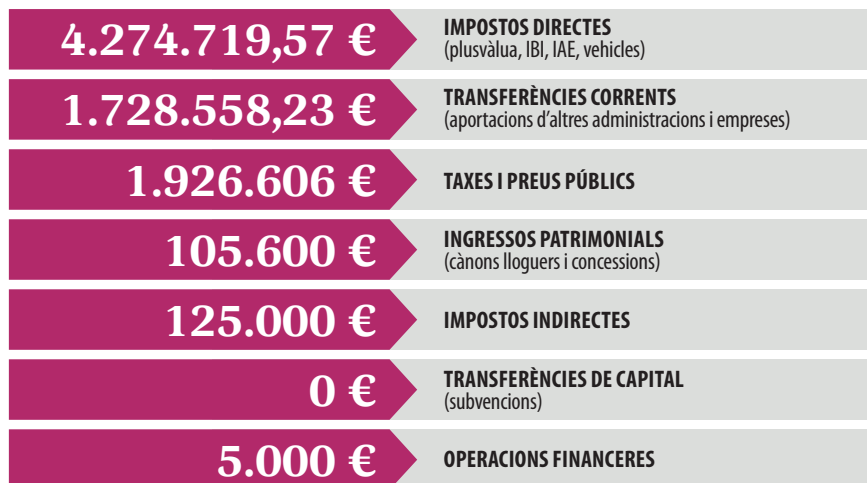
4.274.719,57 €
IMPOSTOS DIRECTES
(plusvàlua, IBI, IAE, vehicles)

1.728.558,23 €
TRANSFERÈNCIES CORRENTS
(aportacions d'altres administracions i empreses)

1.926.606 €
TAXES I PREUS PÚBLICS

105.600 €
INGRESSOS PATRIMONIALS
(cànons lloguers i concessions)

125.000 €
IMPOSTOS INDIRECTES

0 €
TRANSFERÈNCIES DE CAPITAL
(subvencions)

5.000 €
OPERACIONS FINANCERES